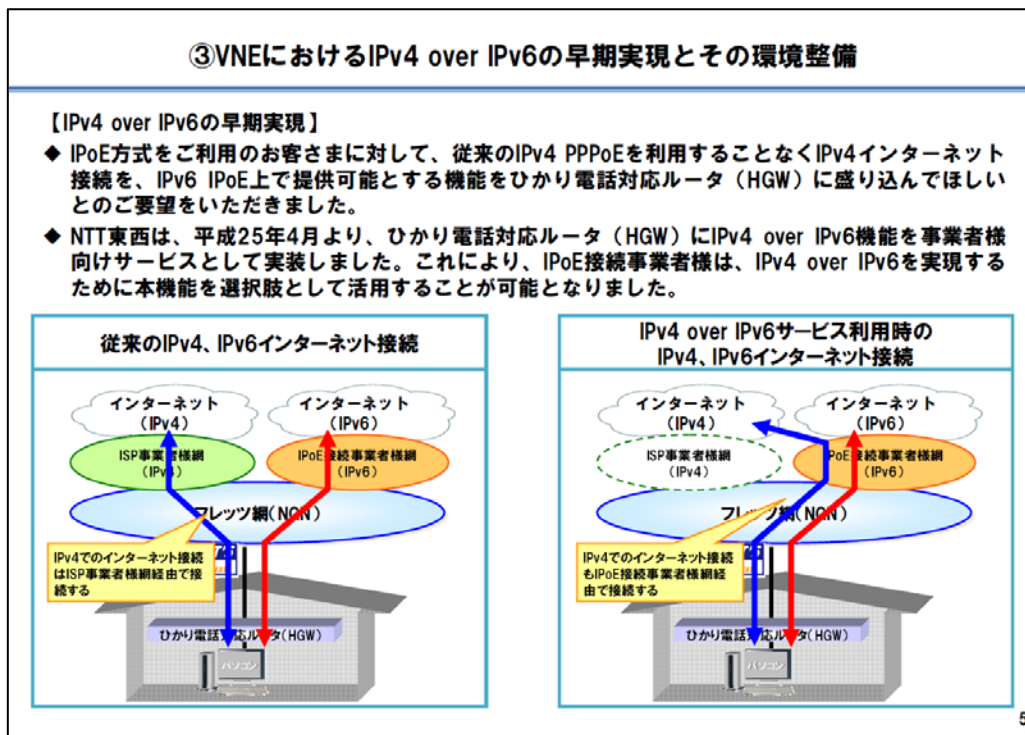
③VNEにおけるIPv4 over IPv6の早期実現とその環境整備

【IPv4 over IPv6の早期実現】

◆ IPoE方式をご利用のお客さまに対して、従来のIPv4 PPPoEを利用することなくIPv4インターネット接続を、IPv6 IPoE上で提供可能とする機能をひかり電話対応ルータ（HGW）に盛り込んでほしいとのご要望をいただきました。

◆ NTT東西は、平成25年4月より、ひかり電話対応ルータ（HGW）にIPv4 over IPv6機能を事業者様向けサービスとして実装しました。これにより、IPoE接続事業者様は、IPv4 over IPv6を実現するために本機能を選択肢として活用することが可能となりました。

従来のIPv4、IPv6インターネット接続

インターネット（IPv4）

インターネット（IPv6）

ISP事業者様網（IPv4）

IPoE接続事業者様網（IPv6）

フレッツ網（NGN）

IPv4でのインターネット接続はISP事業者様網経由で接続する

ひかり電話対応ルータ（HGW）

パソコン

IPv4 over IPv6サービス利用時のIPv4、IPv6インターネット接続

インターネット（IPv4）

インターネット（IPv6）

ISP事業者様網（IPv4）

IPoE接続事業者様網（IPv6）

フレッツ網（NGN）

IPv4でのインターネット接続もIPoE接続事業者様網経由で接続する

ひかり電話対応ルータ（HGW）

パソコン

5